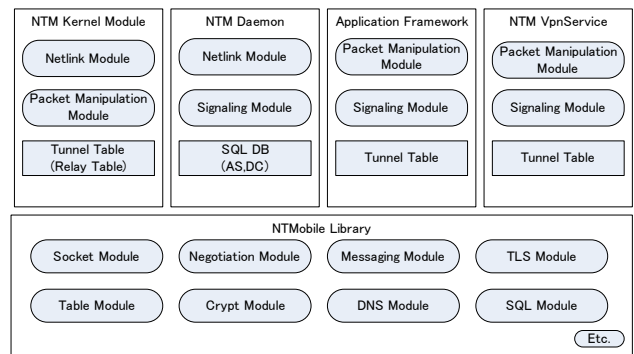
NTM Kernel Module

Netlink Module

Packet Manipulation Module

Tunnel Table (Relay Table)

NTM Daemon

Netlink Module

Signaling Module

SQL DB (AS,DC)

Application Framework

Packet Manipulation Module

Signaling Module

Tunnel Table

NTM VpnService

Packet Manipulation Module

Signaling Module

Tunnel Table

NTMobile Library

Socket Module

Negotiation Module

Messaging Module

TLS Module

Table Module

Crypt Module

DNS Module

SQL Module

Etc.